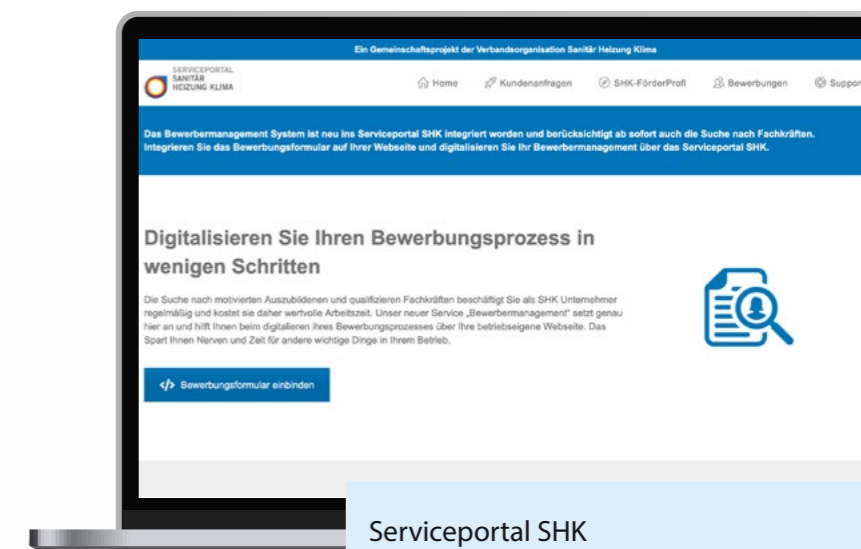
Ein Gemeinschaftsprojekt der Verbandsorganisation Sanitär Heizung Klima

SERVICEPORTAL SANITÄR HEIZUNG KLIMA

Home Kundenanfragen SHK-FörderProfi Bewerbungen Suppor

Das Bewerbermanagement System ist neu ins Serviceportal SHK integriert worden und berücksichtigt ab sofort auch die Suche nach Fachkräften. Integrieren Sie das Bewerbungsformular auf Ihrer Webseite und digitalisieren Sie Ihr Bewerbermanagement über das Serviceportal SHK.

Digitalisieren Sie Ihren Bewerbungsprozess in wenigen Schritten

Die Suche nach motivierten Auszubildenen und qualifizieren Fachkräften beschäftigt Sie als SHK Unternehmer regelmäßig und kostet sie daher wertvolle Arbeitszeit. Unser neuer Service „Bewerbermanagement" setzt genau hier an und hilft Ihnen beim digitalieren ihres Bewerbungsprozesses über Ihre betriebseigene Webseite. Das Spart Ihnen Nerven und Zeit für andere wichtige Dinge in Ihrem Betrieb.

</> Bewerbungsformular einbinden

Serviceportal SHK